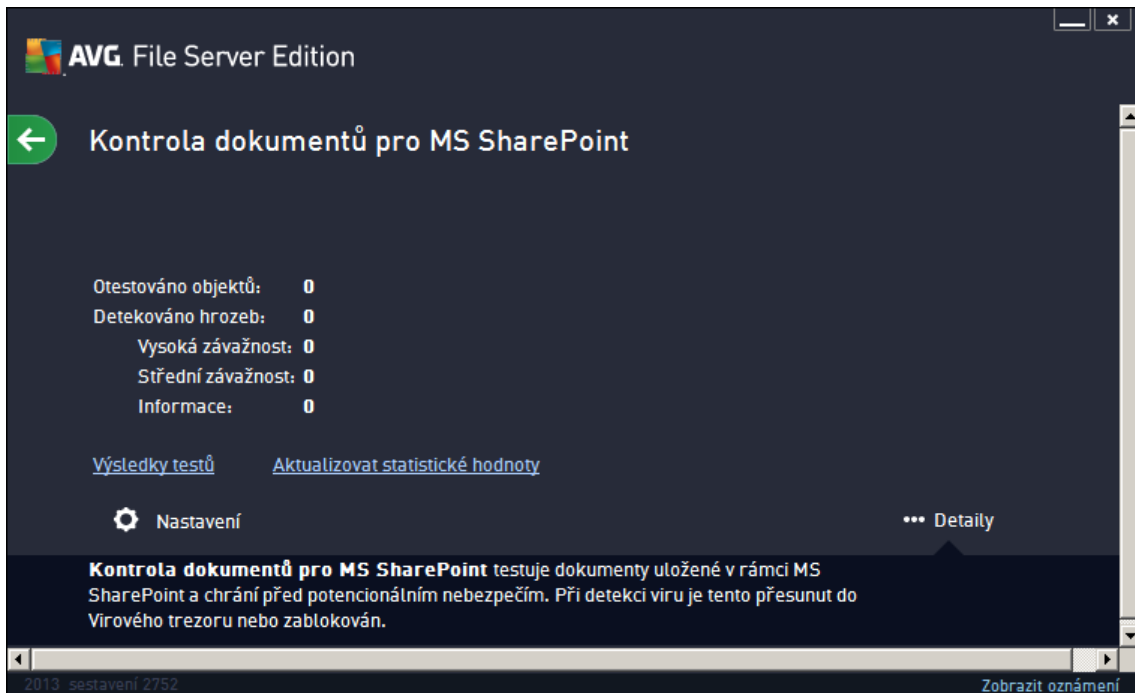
AVG. File Server Edition

Kontrola dokumentů pro MS SharePoint

Otestováno objektů: 0
Detekováno hrozeb: 0
Vysoká závažnost: 0
Střední závažnost: 0
Informace: 0

Výsledky testů Aktualizovat statistické hodnoty

Nastavení

••• Detaily

**Kontrola dokumentů pro MS SharePoint** testuje dokumenty uložené v rámci MS SharePoint a chrání před potencionálním nebezpečím. Při detekci viru je tento přesunut do Virového trezoru nebo zablokován.

2013 sestavení 2752

Zobrazit oznámení